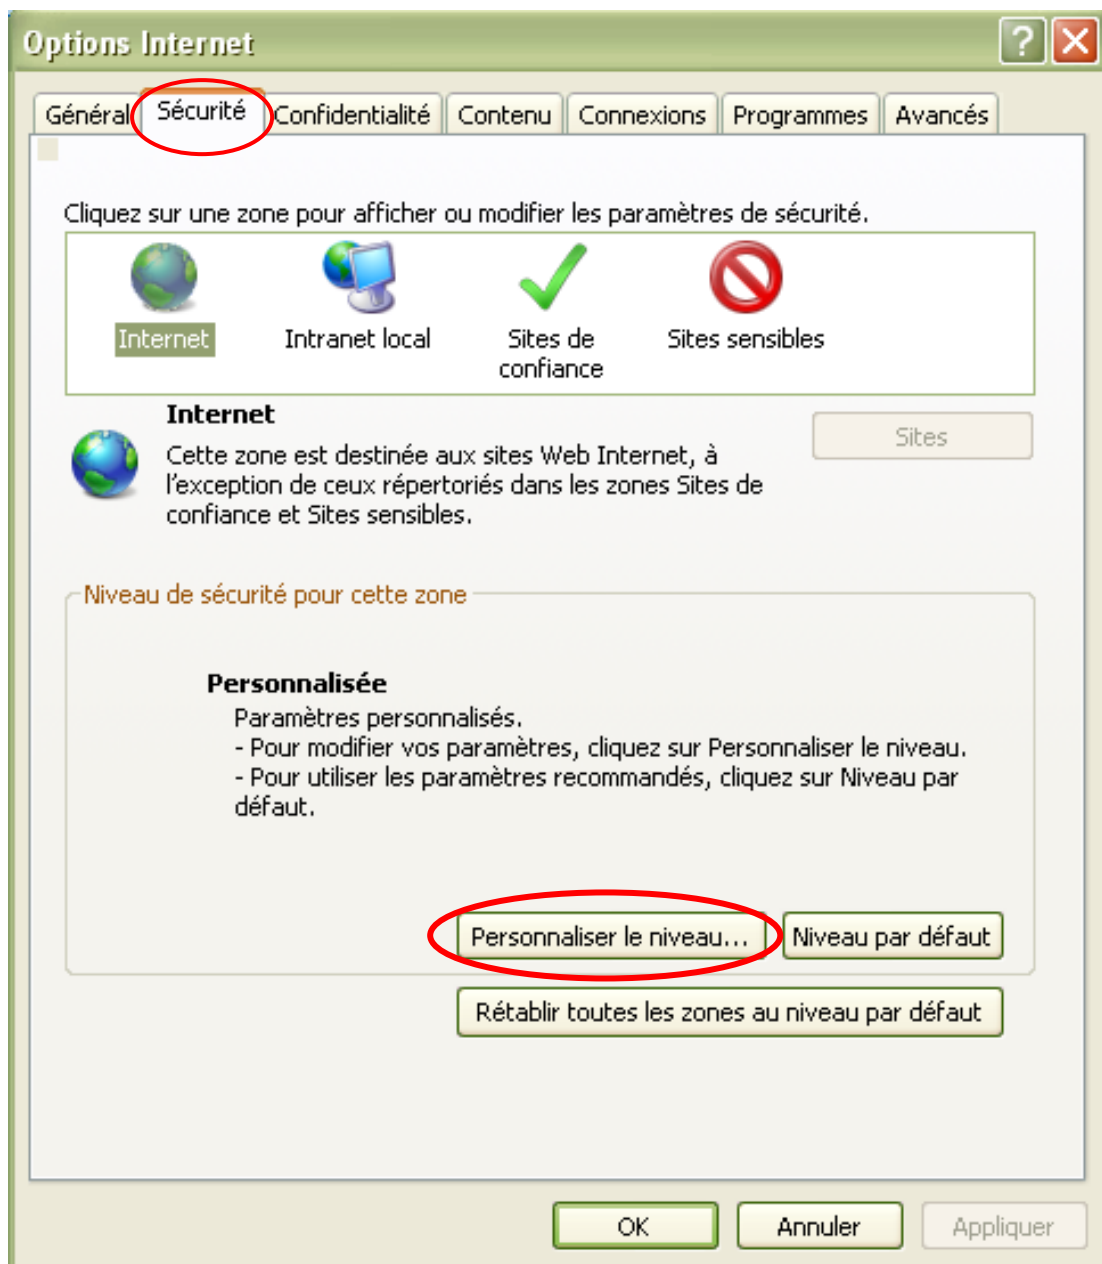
Options Internet

Général Sécurité Confidentialité Contenu Connexions Programmes Avancés

Cliquez sur une zone pour afficher ou modifier les paramètres de sécurité.

Internet Intranet local Sites de confiance Sites sensibles

Internet
Cette zone est destinée aux sites Web Internet, à l'exception de ceux répertoriés dans les zones Sites de confiance et Sites sensibles.

Sites

Niveau de sécurité pour cette zone

Personnalisée
Paramètres personnalisés.
- Pour modifier vos paramètres, cliquez sur Personnaliser le niveau.
- Pour utiliser les paramètres recommandés, cliquez sur Niveau par défaut.

Personnaliser le niveau... Niveau par défaut

Rétablir toutes les zones au niveau par défaut

OK Annuler Appliquer